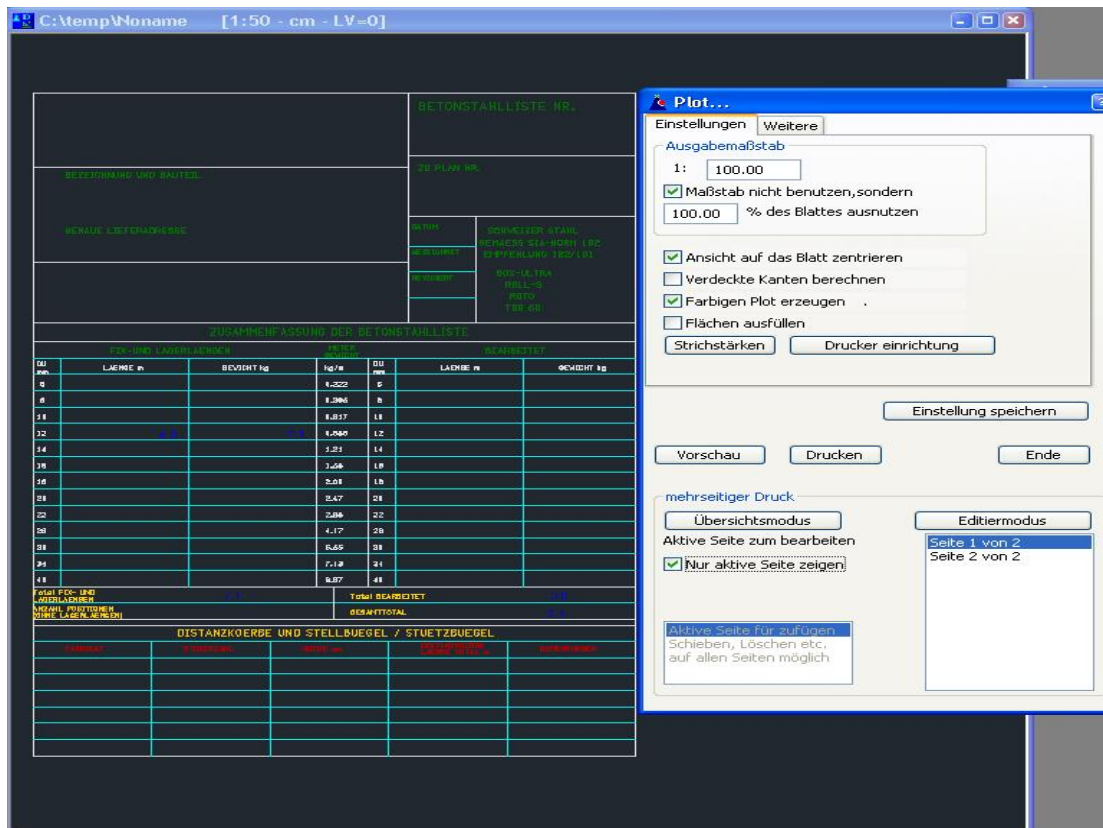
C:\temp\Noname [1:50 - cm - LV=0]

BETONSTAHLLISTE NR.

BEZEICHNUNG UND BAUTEIL

ZU PLAN NR.

GENAUE LIEFERADRESSE

DATUM

GEZEICHNET

GEPRUEFT

SCHWEIZER STAHL
GEMAESS SIA-NORM 162
EMPFEHLUNG 162/101

BOX-ULTRA
ROLL-S
MOTO
TOR 60

ZUSAMMENFASSUNG DER BETONSTAHLLISTE

FIX- UND LAGERLAENGEN

METER GEWICHT

BEARBEITET

| DU mm | LAENGE m | GEWICHT kg | kg/m | DU mm | LAENGE m | GEWICHT kg |
|---|---|---|---|---|---|---|
| 6 | | | 0.222 | 6 | | |
| 8 | | | 0.395 | 8 | | |
| 10 | | | 0.617 | 10 | | |
| 12 | | | 0.888 | 12 | | |
| 14 | | | 1.21 | 14 | | |
| 16 | | | 1.58 | 16 | | |
| 18 | | | 2.00 | 18 | | |
| 20 | | | 2.47 | 20 | | |
| 22 | | | 2.98 | 22 | | |
| 26 | | | 4.17 | 26 | | |
| 30 | | | 5.55 | 30 | | |
| 34 | | | 7.13 | 34 | | |
| 40 | | | 9.87 | 40 | | |

Total FIX- UND LAGERLAENGEN

Total BEARBEITET

ANZAHL POSITIONEN (OHNE LAGERLAENGEN)

GESAMTTOTAL

DISTANZKOERBE UND STELLBUEGEL / STUETZBUEGEL

Plot...

Einstellungen | Weitere

Ausgabemaßstab

1: 100.00

Maßstab nicht benutzen,sondern

100.00 % des Blattes ausnutzen

Ansicht auf das Blatt zentrieren

Verdeckte Kanten berechnen

Farbigen Plot erzeugen .

Flächen ausfüllen

Strichstärken | Drucker einrichtung

Einstellung speichern

Vorschau | Drucken | Ende

mehrseitiger Druck

Übersichtsmodus | Editiermodus

Aktive Seite zum bearbeiten

Nur aktive Seite zeigen

Seite 1 von 2
Seite 2 von 2

Aktive Seite für zufügen
Schieben, Löschen etc.
auf allen Seiten möglich